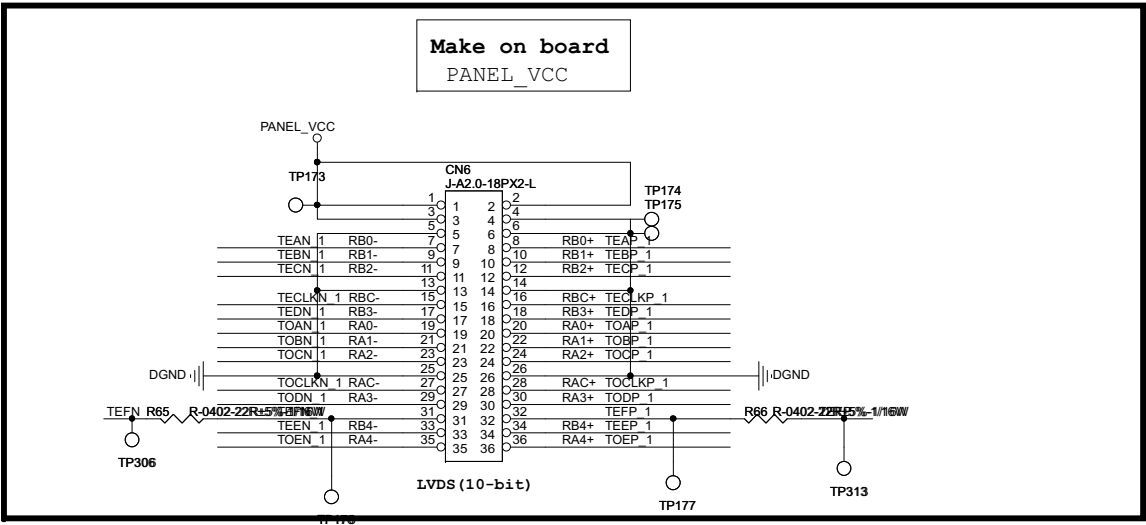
Make on board
PANEL_VCC

PANEL_VCC
TP173
CN6
J-A2.0-18PX2-L
TP174
TP175

| | | | | | |
|---|---|---|---|---|---|
| | | 1 | 1 2 | 2 | | |
| | | 3 | 3 4 | 4 | | |
| | | 5 | 5 6 | 6 | | |
| TEAN_1 | RB0- | 7 | 7 8 | 8 | RB0+ | TEAP_1 |
| TEBN_1 | RB1- | 9 | 9 10 | 10 | RB1+ | TEBP_1 |
| TECN_1 | RB2- | 11 | 11 12 | 12 | RB2+ | TECP_1 |
| | | 13 | 13 14 | 14 | | |
| TECLKN_1 | RBC- | 15 | 15 16 | 16 | RBC+ | TECLKP_1 |
| TEDN_1 | RB3- | 17 | 17 18 | 18 | RB3+ | TEDP_1 |
| TOAN_1 | RA0- | 19 | 19 20 | 20 | RA0+ | TOAP_1 |
| TOBN_1 | RA1- | 21 | 21 22 | 22 | RA1+ | TOBP_1 |
| TOCN_1 | RA2- | 23 | 23 24 | 24 | RA2+ | TOCP_1 |
| | | 25 | 25 26 | 26 | | |
| TOCLKN_1 | RAC- | 27 | 27 28 | 28 | RAC+ | TOCLKP_1 |
| TODN_1 | RA3- | 29 | 29 30 | 30 | RA3+ | TODP_1 |
| | | 31 | 31 32 | 32 | | TEFP_1 |
| TEEN_1 | RB4- | 33 | 33 34 | 34 | RB4+ | TEEP_1 |
| TOEN_1 | RA4- | 35 | 35 36 | 36 | RA4+ | TOEP_1 |

DGND
DGND
TEFN R65 R-0402-22R±5%-1/16W
R66 R-0402-22R±5%-1/16W
TP306
LVDS(10-bit)
TP177
TP313
TP176